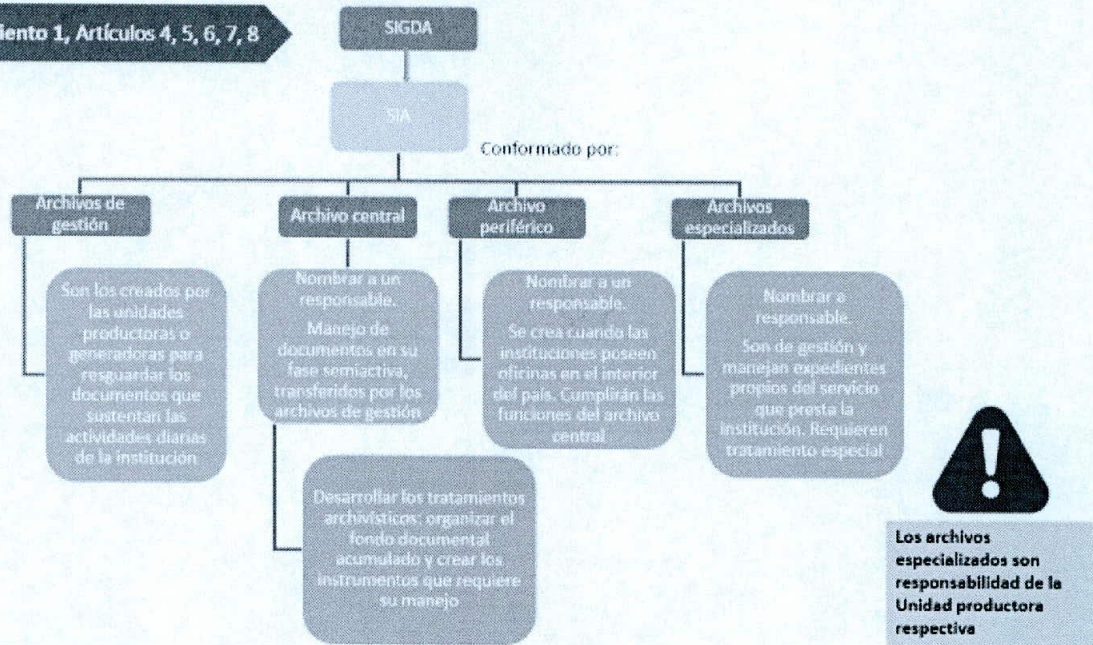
iento 1, Artículos 4, 5, 6, 7, 8

SIGDA

SIA

Conformado por:

Archivos de gestión

Archivo central

Archivo periférico

Archivos especializados

Son los creados por las unidades productoras o generadoras para resguardar los documentos que sustentan las actividades diarias de la institución

Nombrar a un responsable.
Manejo de documentos en su fase semiactiva, transferidos por los archivos de gestión

Nombrar a un responsable.
Se crea cuando las instituciones poseen oficinas en el interior del país. Cumplirán las funciones del archivo central

Nombrar a responsable.
Son de gestión y manejan expedientes propios del servicio que presta la institución. Requieren tratamiento especial

Desarrollar los tratamientos archivísticos: organizar el fondo documental acumulado y crear los instrumentos que requiere su manejo

Los archivos especializados son responsabilidad de la Unidad productora respectiva